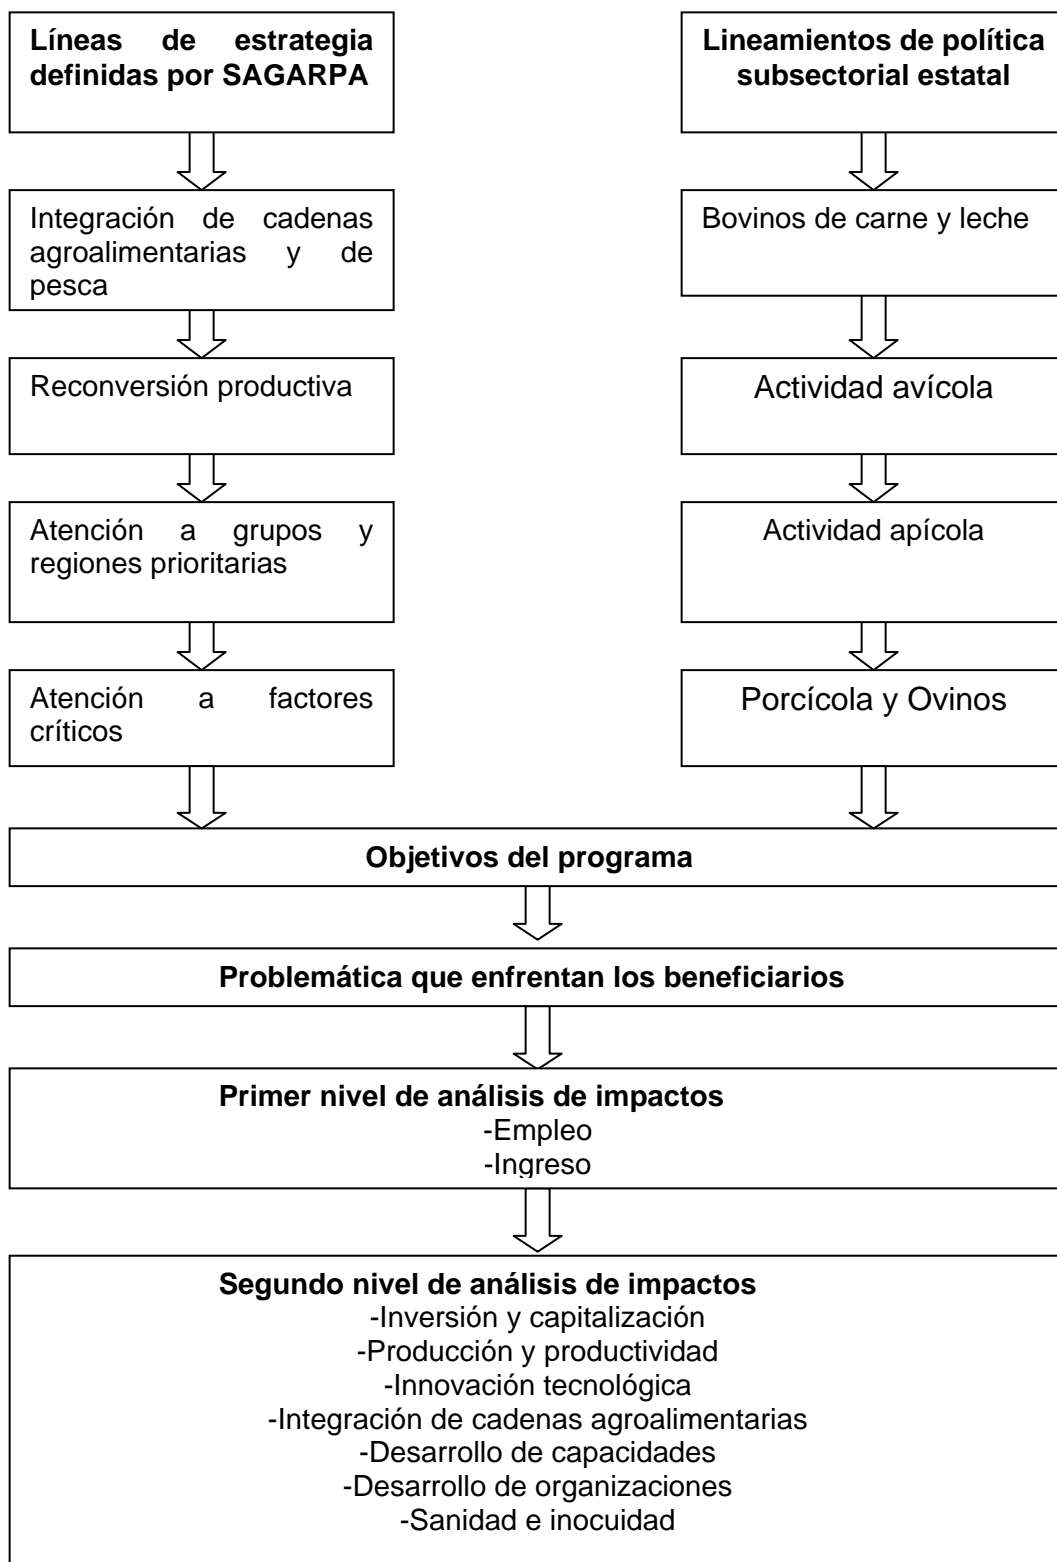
Líneas de estrategia definidas por SAGARPA

Integración de cadenas agroalimentarias y de pesca

Reconversión productiva

Atención a grupos y regiones prioritarias

Atención a factores críticos

Lineamientos de política subsectorial estatal

Bovinos de carne y leche

Actividad avícola

Actividad apícola

Porcícola y Ovinos

Objetivos del programa

Problemática que enfrentan los beneficiarios

Primer nivel de análisis de impactos
-Empleo
-Ingreso

Segundo nivel de análisis de impactos
-Inversión y capitalización
-Producción y productividad
-Innovación tecnológica
-Integración de cadenas agroalimentarias
-Desarrollo de capacidades
-Desarrollo de organizaciones
-Sanidad e inocuidad